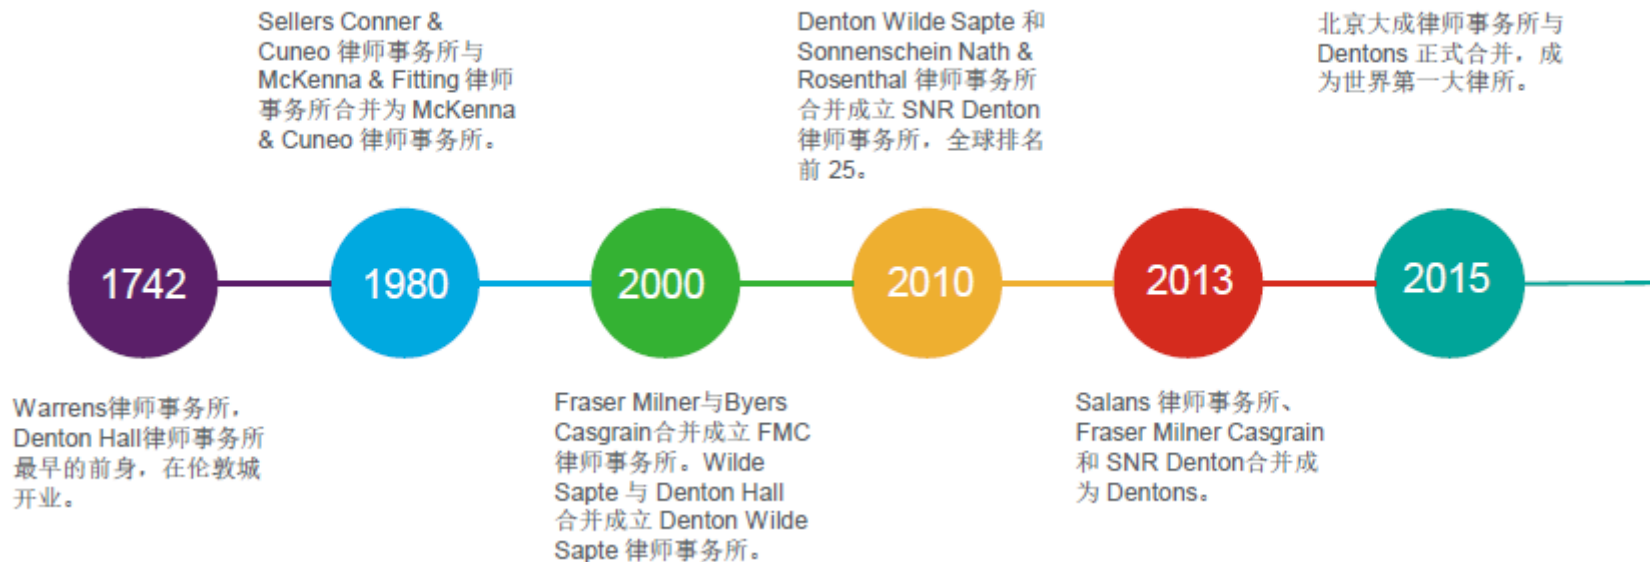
Sellers Conner & Cuneo 律师事务所与 McKenna & Fitting 律师事务所合并为 McKenna & Cuneo 律师事务所。

Denton Wilde Sapte 和 Sonnenschein Nath & Rosenthal 律师事务所合并成立 SNR Denton 律师事务所，全球排名前 25。

北京大成律师事务所与 Dentons 正式合并，成为世界第一大律所。

1742

1980

2000

2010

2013

2015

Warrens律师事务所，Denton Hall律师事务所最早的前身，在伦敦城开业。

Fraser Milner与Byers Casgrain合并成立 FMC 律师事务所。Wilde Sapte 与 Denton Hall 合并成立 Denton Wilde Sapte 律师事务所。

Salans 律师事务所、Fraser Milner Casgrain 和 SNR Denton合并成为 Dentons。